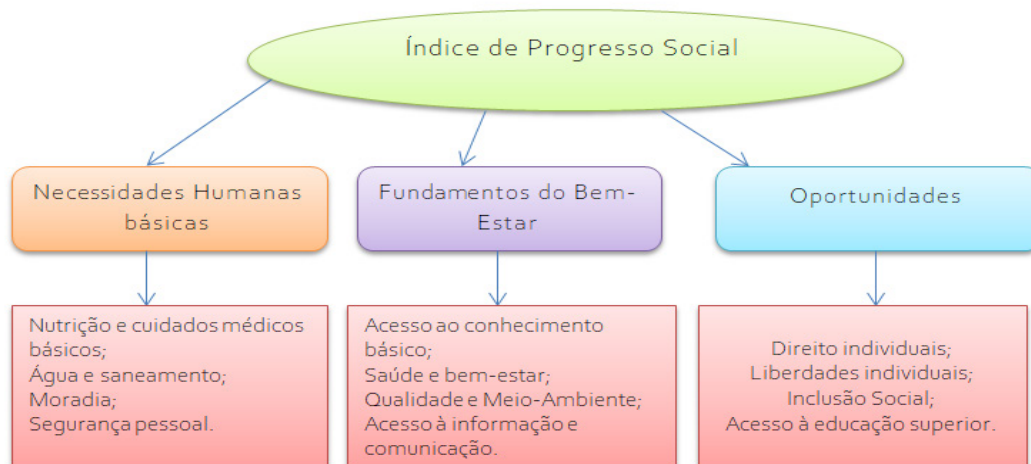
Índice de Progresso Social

Necessidades Humanas básicas

Fundamentos do Bem-Estar

Oportunidades

Nutrição e cuidados médicos básicos;
Água e saneamento;
Moradia;
Segurança pessoal.

Acesso ao conhecimento básico;
Saúde e bem-estar;
Qualidade e Meio-Ambiente;
Acesso à informação e comunicação.

Direito individuais;
Liberdades individuais;
Inclusão Social;
Acesso à educação superior.